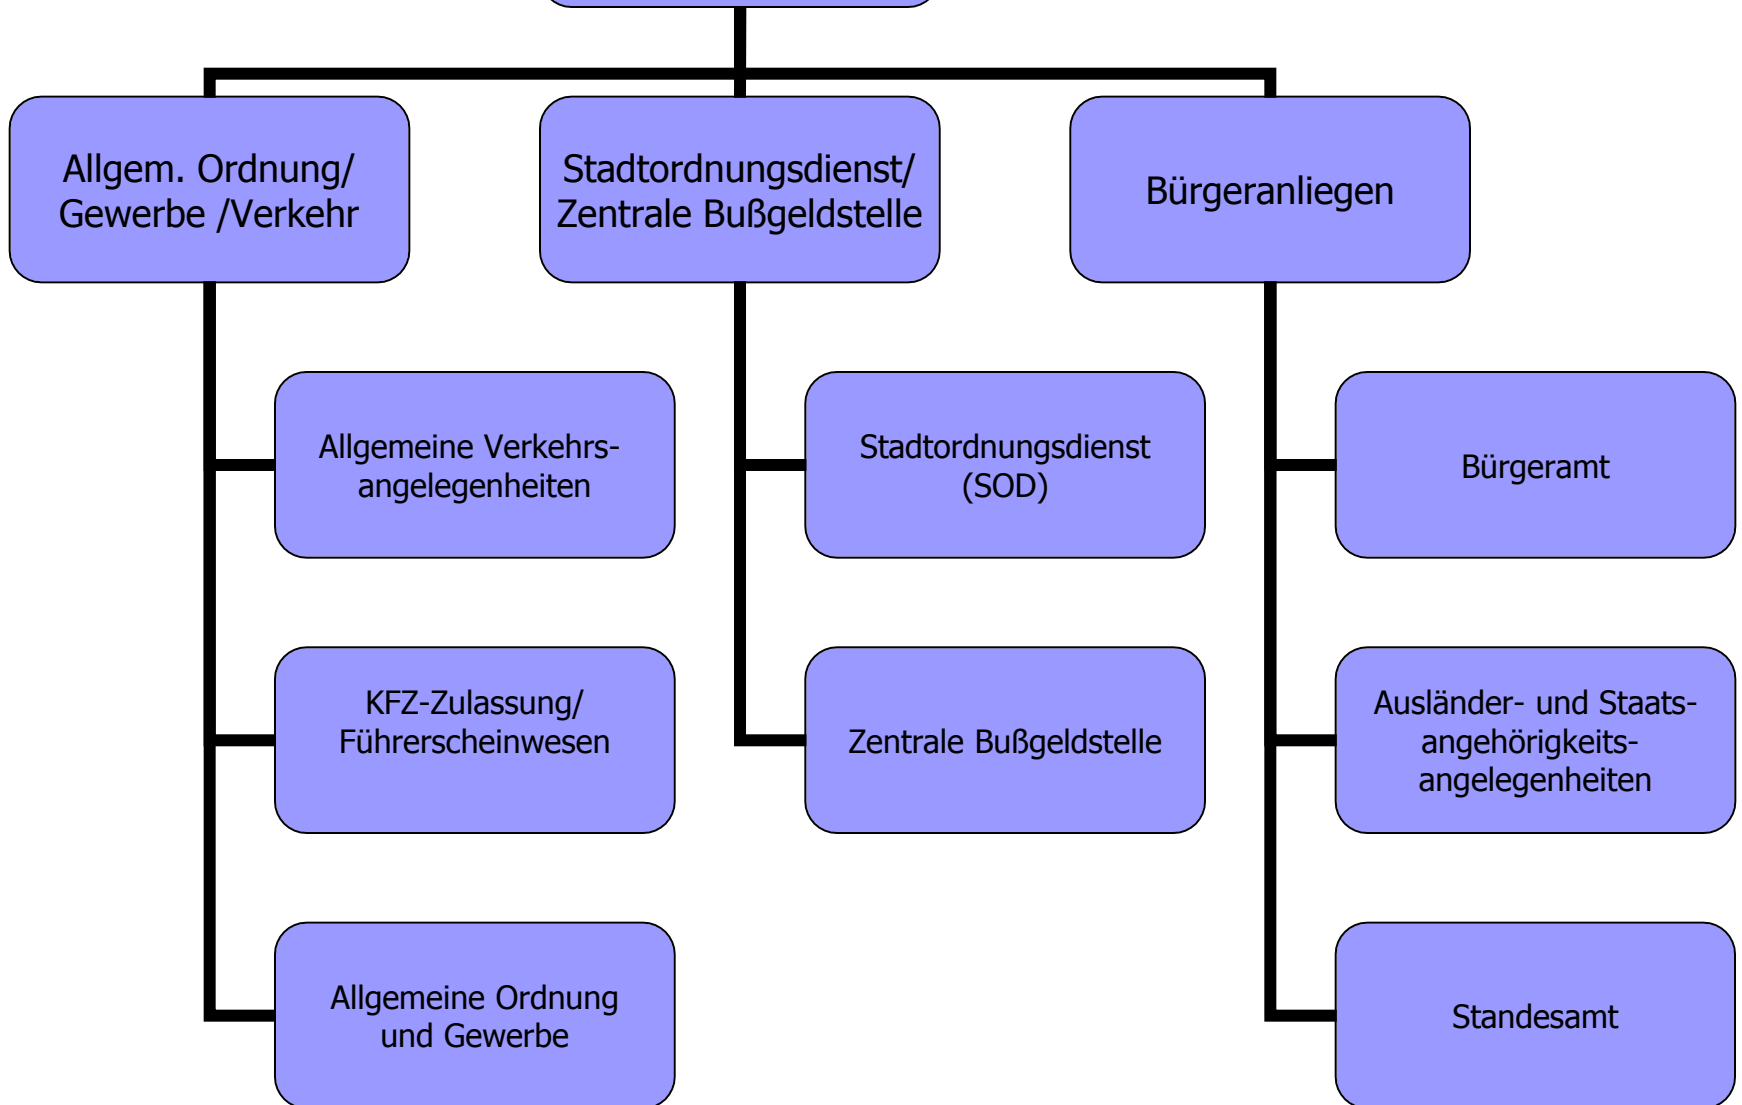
Allgem. Ordnung/ Gewerbe /Verkehr

Allgemeine Verkehrsangelegenheiten

KFZ-Zulassung/ Führerscheinwesen

Allgemeine Ordnung und Gewerbe

Stadtordnungsdienst/ Zentrale Bußgeldstelle

Stadtordnungsdienst (SOD)

Zentrale Bußgeldstelle

Bürgeranliegen

Bürgeramt

Ausländer- und Staatsangehörigkeitsangelegenheiten

Standesamt